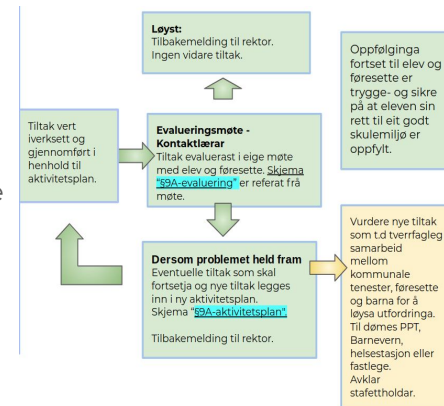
Løyst:
Tilbakemelding til rektor. Ingen vidare tiltak.

Oppfølginga fortset til elev og føresette er trygge- og sikre på at eleven sin rett til eit godt skulemiljø er oppfylt.

Tiltak vert iverksett og gjennomført i henhold til aktivitetsplan.

Evalueringsmøte - Kontaktlærar
Tiltak evaluerast i eige møte med elev og føresette. Skjema "§9A-evaluering" er referat frå møte.

Dersom problemet held fram
Eventuelle tiltak som skal fortsetja og nye tiltak legges inn i ny aktivitetsplan.
Skjema "§9A-aktivitetsplan"

Tilbakemelding til rektor.

Vurdere nye tiltak som t.d tverrfagleg samarbeid mellom kommunale tenester, føresette og barna for å løysa utfordringa. Til dømes PPT, Barnevern, helsestasjon eller fastlege.
Avklar stafettholdar.